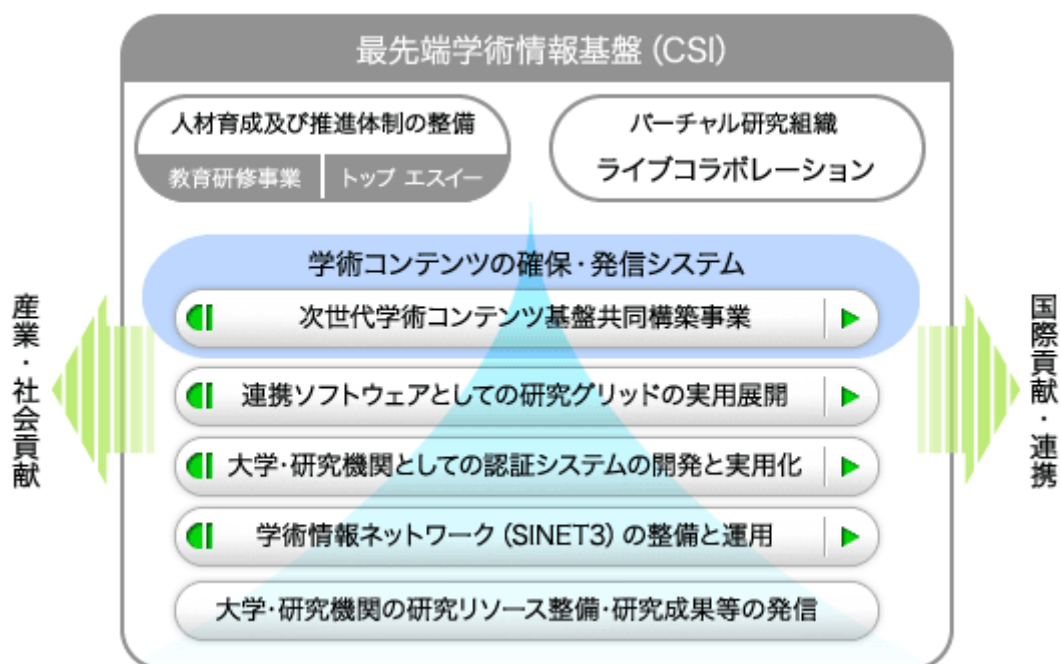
最先端学術情報基盤 (CSI)

人材育成及び推進体制の整備

教育研修事業

トップ エスイー

バーチャル研究組織

ライブコラボレーション

産業・社会貢献

学術コンテンツの確保・発信システム

次世代学術コンテンツ基盤共同構築事業

連携ソフトウェアとしての研究グリッドの実用展開

大学・研究機関としての認証システムの開発と実用化

学術情報ネットワーク (SINET3) の整備と運用

大学・研究機関の研究リソース整備・研究成果等の発信

国際貢献・連携